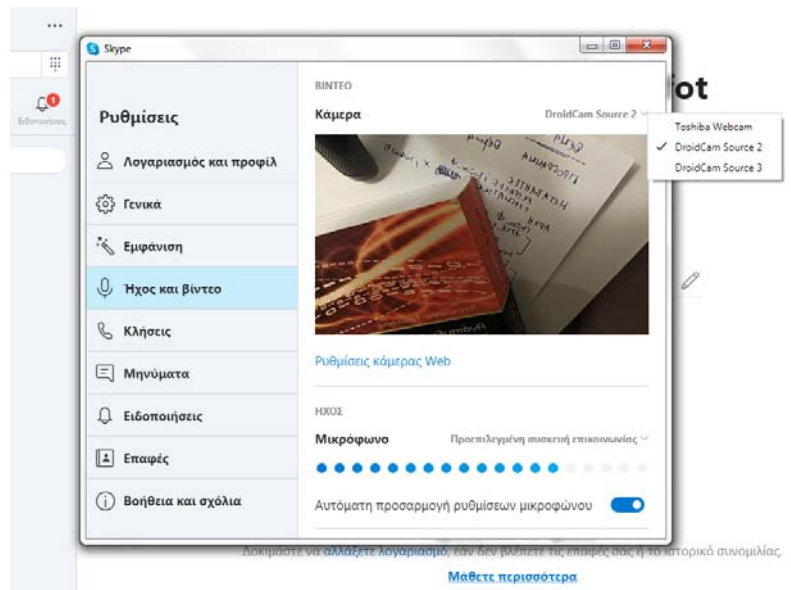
...

Ειδοποιήσεις

Skype

Ρυθμίσεις

Λογαριασμός και προφίλ

Γενικά

Εμφάνιση

Ήχος και βίντεο

Κλήσεις

Μηνύματα

Ειδοποιήσεις

Επαφές

Βοήθεια και σχόλια

ΒΙΝΤΕΟ

Κάμερα

DroidCam Source 2

Toshiba Webcam

✓ DroidCam Source 2

DroidCam Source 3

Ρυθμίσεις κάμερας Web

ΗΧΟΣ

Μικρόφωνο

Προεπιλεγμένη συσκευή επικοινωνίας

Αυτόματη προσαρμογή ρυθμίσεων μικροφώνου

ot

Δοκιμάστε να αλλάξετε λογαριασμό, εάν δεν βλέπετε τις επαφές σας ή το ιστορικό συνομιλίας.

Μάθετε περισσότερα